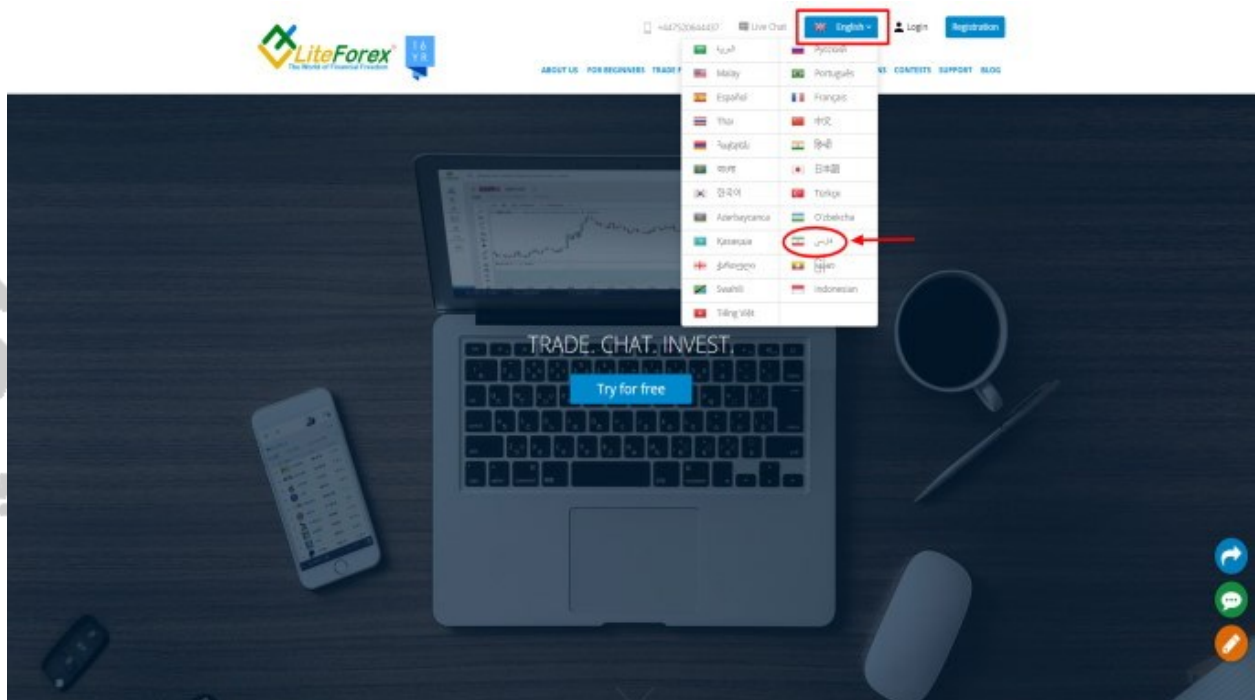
LiteForex The World of Financial Freedom 16 YR

+447520644437 Live Chat English Login Registration

ABOUT US FOR BEGINNERS TRADE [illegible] NS CONTESTS SUPPORT BLOG

العربية Русский
Malay Português
Español Français
Thai 中文
Հայերեն हिन्दी
বাংলা 日本語
한국어 Türkçe
Azərbaycanca O'zbekcha
Қазақша فارسی
ქართული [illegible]
Swahili Indonesian
Tiếng Việt

TRADE. CHAT. INVEST.

Try for free